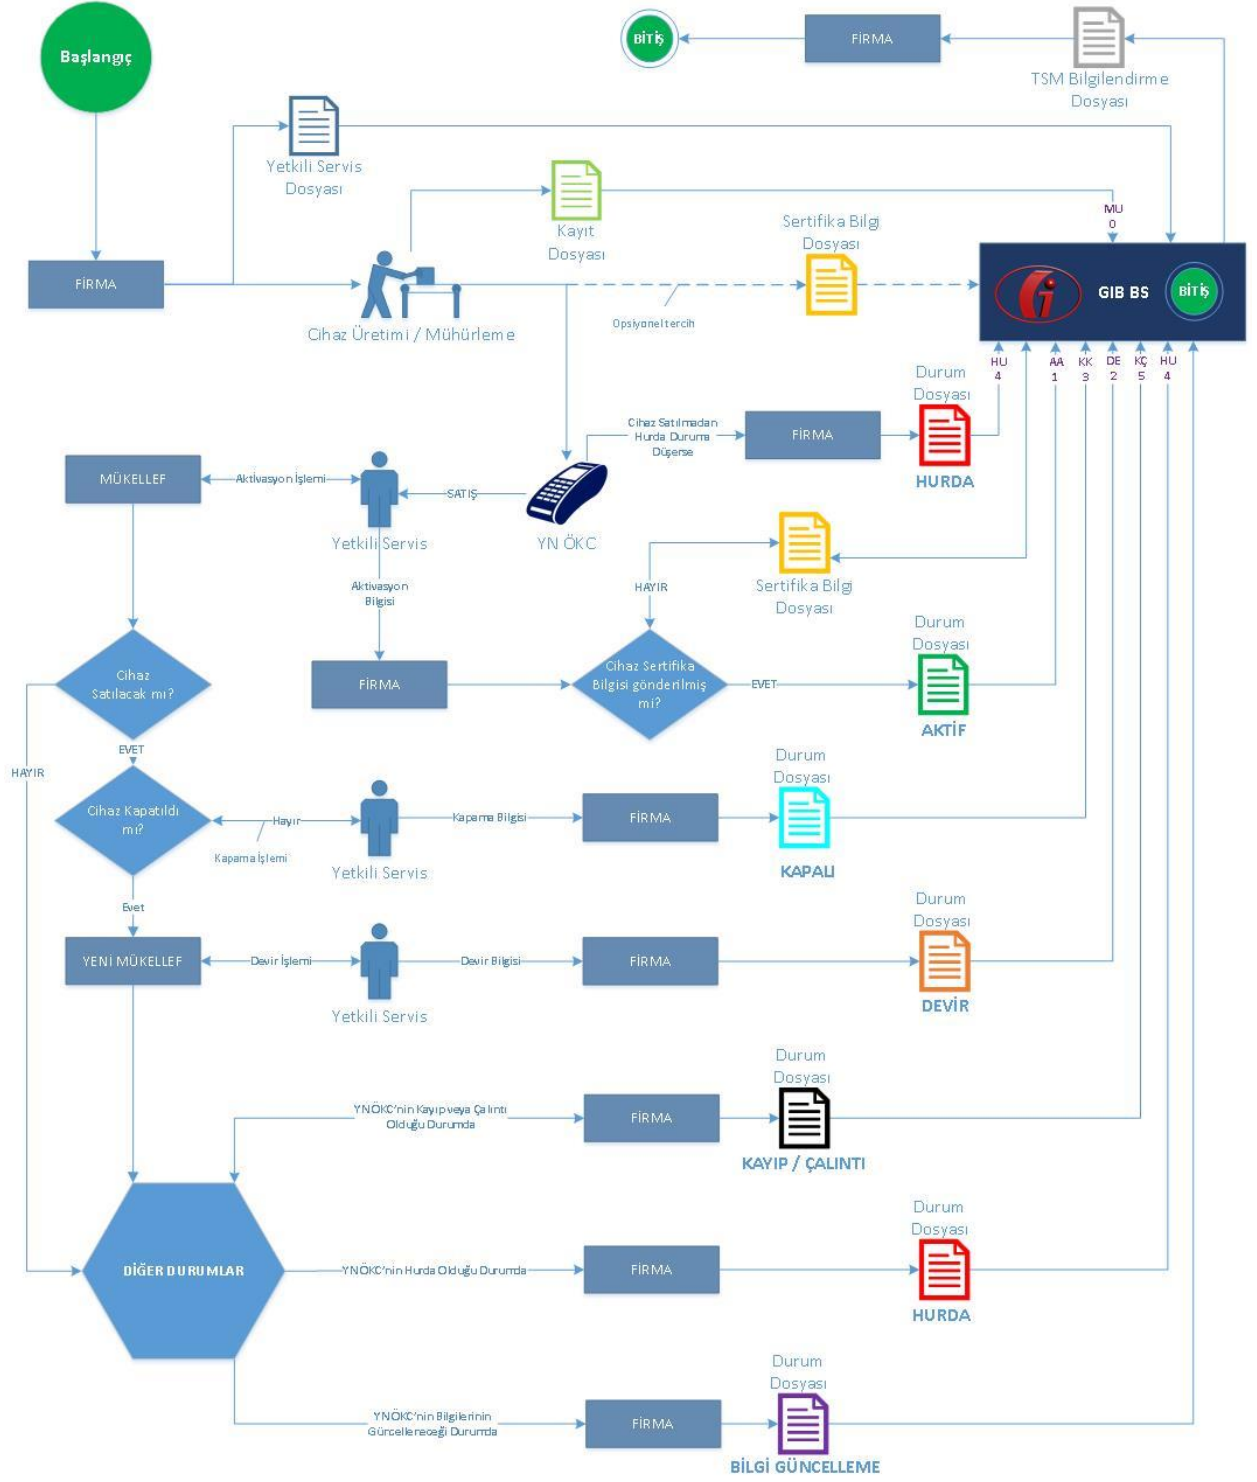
Başlangıç

BİTİŞ

FİRMA

TSM Bilgilendirme Dosyası

Yetkili Servis Dosyası

Kayıt Dosyası

MU 0

Sertifika Bilgi Dosyası

FİRMA

Cihaz Üretimi / Mühürleme

Opsiyonel tercih

GIB BS

BİTİŞ

HU 4

AA 1

KK 3

DE 2

KÇ 5

HU 4

Durum Dosyası

Cihaz Satılmadan Hurda Durumu Düşerse

FİRMA

HURDA

MÜKELLEF

Aktivasyon İşlemi

SATIŞ

Yetkili Servis

YN ÖKC

HAYIR

Sertifika Bilgi Dosyası

Aktivasyon Bilgisi

Durum Dosyası

Cihaz Satılacak mı?

FİRMA

Cihaz Sertifika Bilgisi gönderilmiş mi?

EVET

AKTİF

EVET

HAYIR

Durum Dosyası

Cihaz Kapatıldı mı?

Hayır

Kapama İşlemi

Yetkili Servis

Kapama Bilgisi

FİRMA

KAPALI

Evet

Durum Dosyası

YENİ MÜKELLEF

Devir İşlemi

Yetkili Servis

Devir Bilgisi

FİRMA

DEVİR

Durum Dosyası

YNÖKC'nin Kayıp veya Çalıntı Olduğu Durumda

FİRMA

KAYIP / ÇALINTI

Durum Dosyası

DİĞER DURUMLAR

YNÖKC'nin Hurda Olduğu Durumda

FİRMA

HURDA

Durum Dosyası

YNÖKC'nin Bilgilerinin Güncelleneceği Durumda

FİRMA

BİLGİ GÜNCELLEME